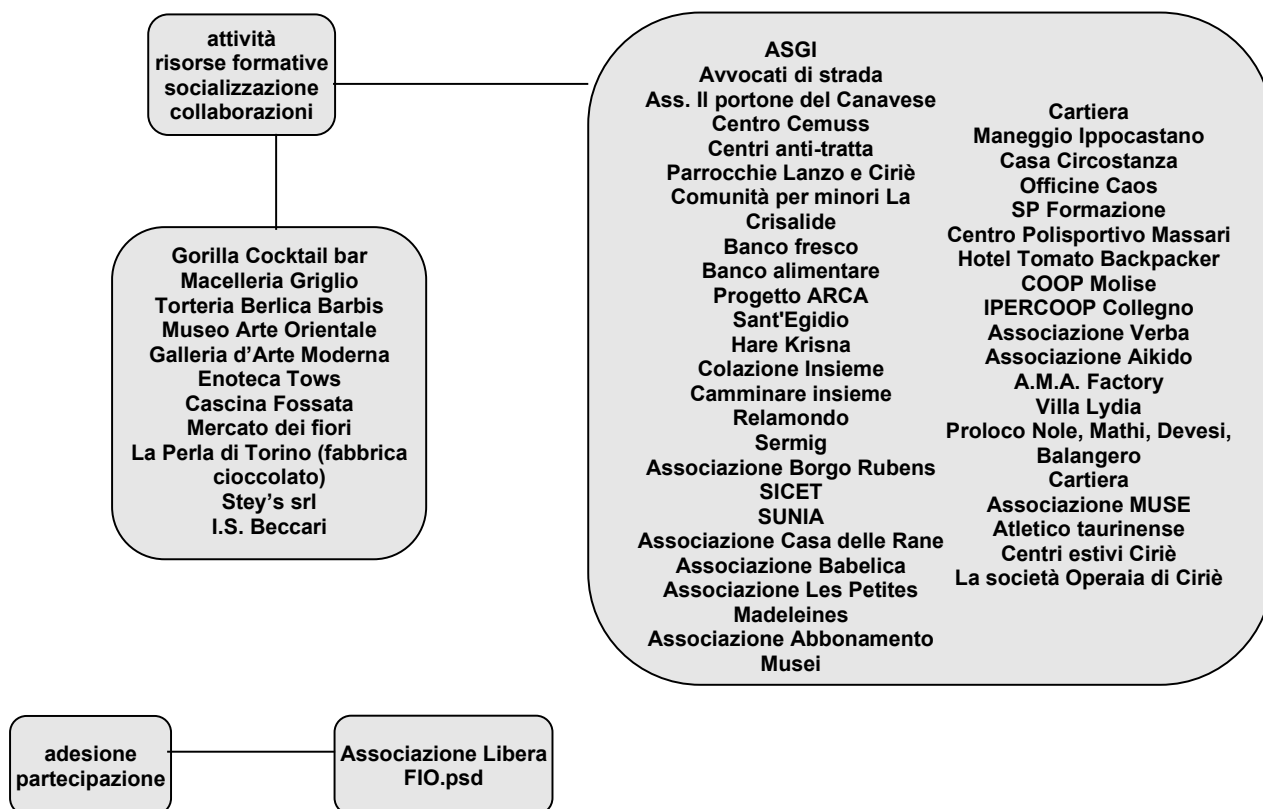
attività
risorse formative
socializzazione
collaborazioni

Gorilla Cocktail bar
Macelleria Griglio
Torteria Berlica Barbis
Museo Arte Orientale
Galleria d'Arte Moderna
Enoteca Tows
Cascina Fossata
Mercato dei fiori
La Perla di Torino (fabbrica cioccolato)
Stey's srl
I.S. Beccari

ASGI
Avvocati di strada
Ass. Il portone del Canavese
Centro Cemuss
Centri anti-tratta
Parrocchie Lanzo e Ciriè
Comunità per minori La Crisalide
Banco fresco
Banco alimentare
Progetto ARCA
Sant'Egidio
Hare Krisna
Colazione Insieme
Camminare insieme
Relamondo
Sermig
Associazione Borgo Rubens
SICET
SUNIA
Associazione Casa delle Rane
Associazione Babelica
Associazione Les Petites Madeleines
Associazione Abbonamento Musei

Cartiera
Maneggio Ippocastano
Casa Circostanza
Officine Caos
SP Formazione
Centro Polisportivo Massari
Hotel Tomato Backpacker
COOP Molise
IPERCOOP Collegno
Associazione Verba
Associazione Aikido
A.M.A. Factory
Villa Lydia
Proloco Nole, Mathi, Devesi, Balangero
Cartiera
Associazione MUSE
Atletico taurinense
Centri estivi Ciriè
La società Operaia di Ciriè

adesione
partecipazione

Associazione Libera
FIO.psd